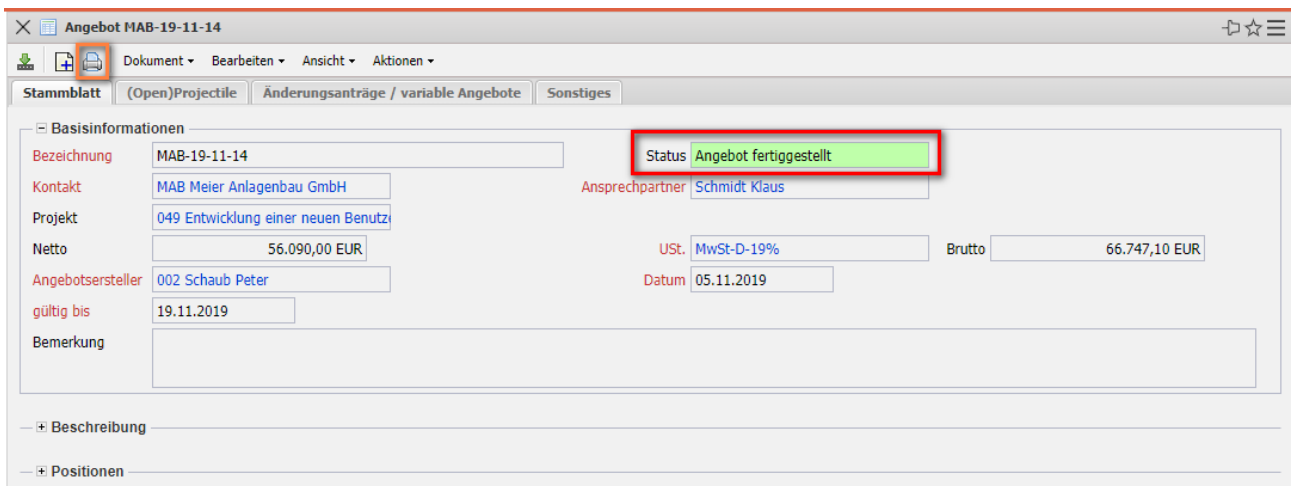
Angebot MAB-19-11-14

Dokument ▾ Bearbeiten ▾ Ansicht ▾ Aktionen ▾

Stammblatt | (Open)Projectile | Änderungsanträge / variable Angebote | Sonstiges

⊟ Basisinformationen

Bezeichnung MAB-19-11-14

Status Angebot fertiggestellt

Kontakt MAB Meier Anlagenbau GmbH

Ansprechpartner Schmidt Klaus

Projekt 049 Entwicklung einer neuen Benutz

Netto 56.090,00 EUR

USt. MwSt-D-19%

Brutto 66.747,10 EUR

Angebotsersteller 002 Schaub Peter

Datum 05.11.2019

gültig bis 19.11.2019

Bemerkung

⊞ Beschreibung

⊞ Positionen